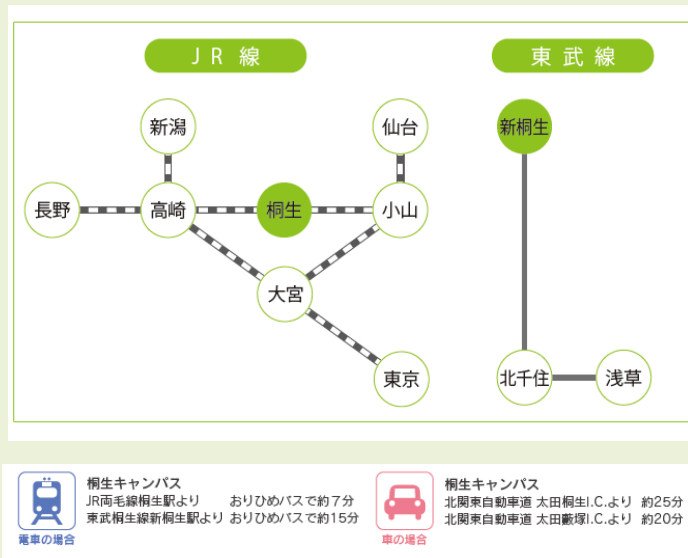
ＪＲ線

新潟

長野

高崎

桐生

小山

仙台

大宮

東京

東武線

新桐生

北千住

浅草

電車の場合

桐生キャンパス
JR両毛線桐生駅より　おりひめバスで約７分
東武桐生線新桐生駅より　おりひめバスで約15分

車の場合

桐生キャンパス
北関東自動車道 太田桐生I.C.より　約25分
北関東自動車道 太田藪塚I.C.より　約20分